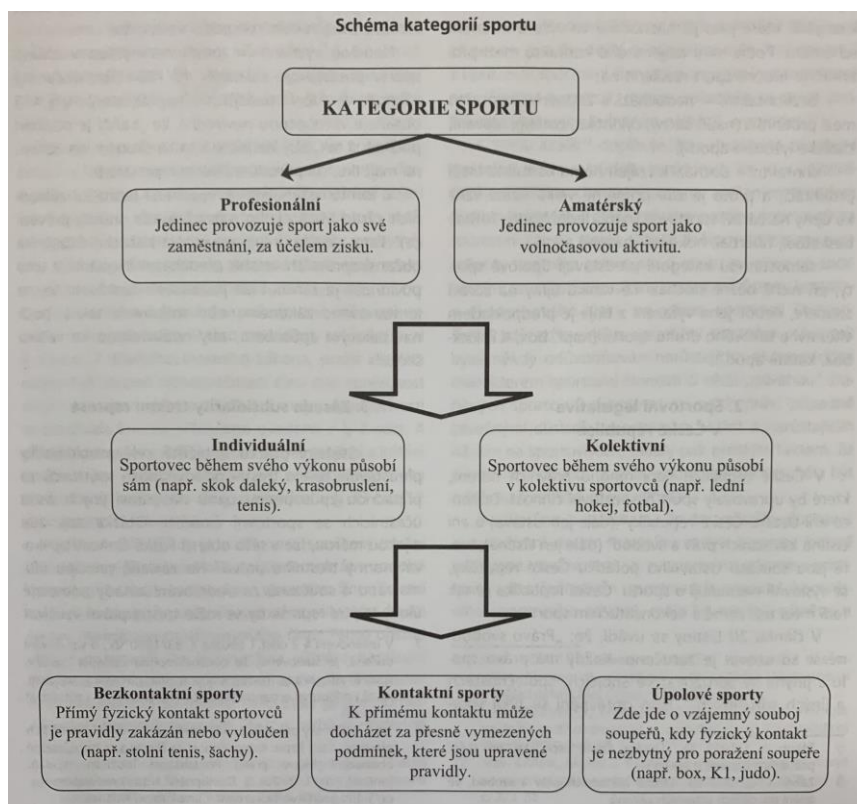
Schéma kategorií sportu

KATEGORIE SPORTU

Profesionální
Jedinec provozuje sport jako své zaměstnání, za účelem zisku.

Amatérský
Jedinec provozuje sport jako volnočasovou aktivitu.

Individuální
Sportovec během svého výkonu působí sám (např. skok daleký, krasobruslení, tenis).

Kolektivní
Sportovec během svého výkonu působí v kolektivu sportovců (např. lední hokej, fotbal).

Bezkontaktní sporty
Přímý fyzický kontakt sportovců je pravidly zakázán nebo vyloučen (např. stolní tenis, šachy).

Kontaktní sporty
K přímému kontaktu může docházet za přesně vymezených podmínek, které jsou upravené pravidly.

Úpolové sporty
Zde jde o vzájemný souboj soupeřů, kdy fyzický kontakt je nezbytný pro poražení soupeře (např. box, K1, judo).